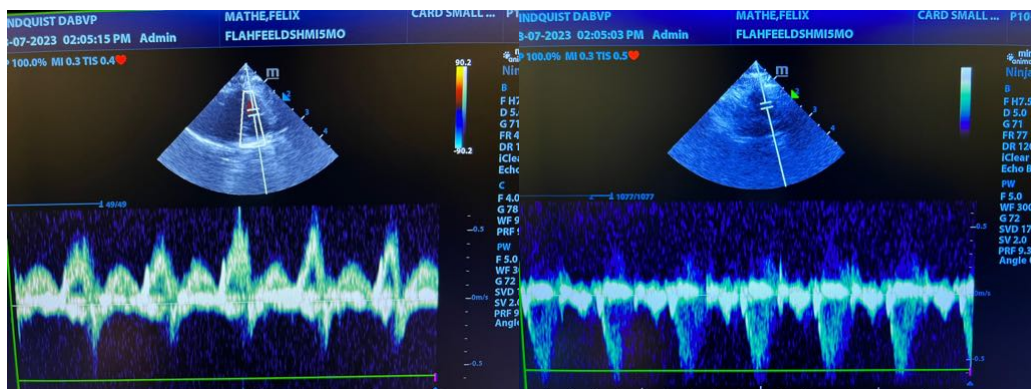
NDQUIST DABVP
3-07-2023 02:05:15 PM Admin
MATHE,FELIX
FLAHFEELDSHMI5MO
CARD SMALL ...
P 100.0% MI 0.3 TIS 0.4
90.2
-90.2
m
49/49
Ninja
B
F H7
D 5.
G 71
FR 4
DR 1
iClear
Echo
C
F 4.0
G 78
WF 9
PRF 9
PW
F 5.0
WF 3
G 72
SV 2.
PRF 9
Angle
-0.5
-0m/s
-0.5

NDQUIST DABVP
3-07-2023 02:05:03 PM Admin
MATHE,FELIX
FLAHFEELDSHMI5MO
CARD SMALL ...
P10
P 100.0% MI 0.3 TIS 0.5
m
1077/1077
Ninja
B
F H7.5
D 5.0
G 71
FR 77
DR 12
iClear
Echo
PW
F 5.0
WF 300
G 72
SVD 17
SV 2.0
PRF 9.
Angle
-0.5
m/s
-0.5